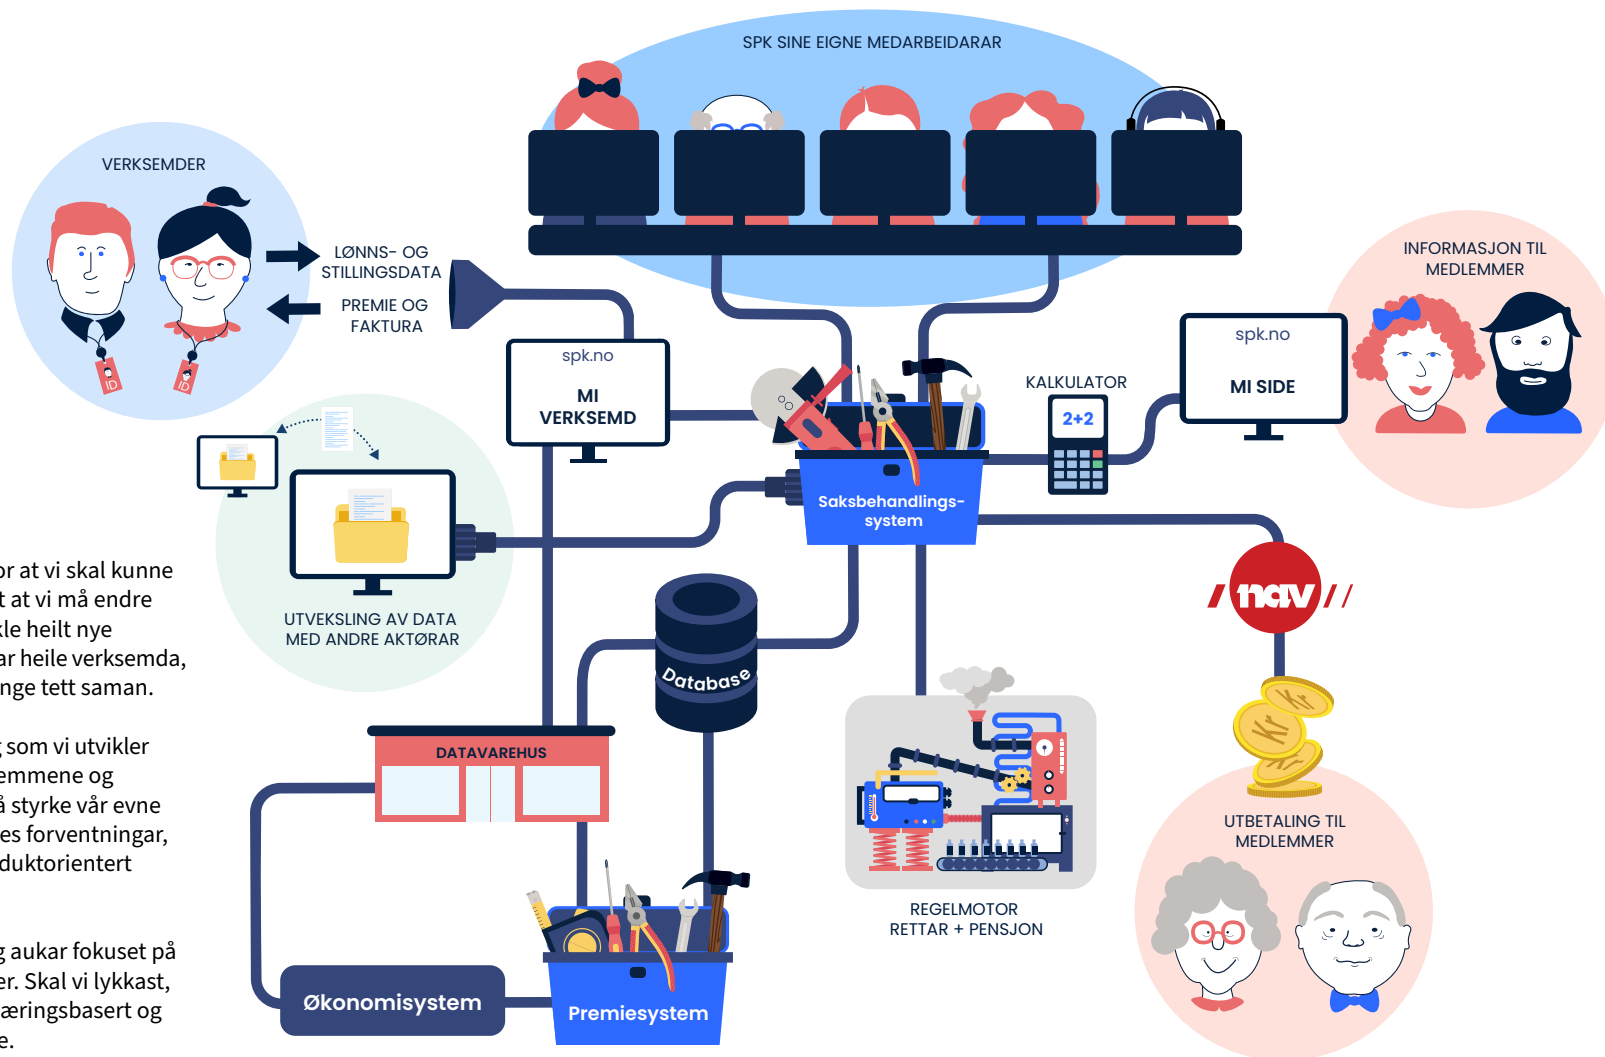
SPK SINE EIGNE MEDARBEIDARAR

VERKSEMDER

LØNNS- OG STILLINGSDATA

PREMIE OG FAKTURA

ID

ID

spk.no

MI VERKSEMD

KALKULATOR

2+2

spk.no

MI SIDE

INFORMASJON TIL MEDLEMMER

Saksbehandlings-system

UTVEKSLING AV DATA MED ANDRE AKTØRAR

nav

Database

DATAVAREHUS

REGELMOTOR RETTAR + PENSJON

UTBETALING TIL MEDLEMMER

Økonomisystem

Premiesystem

or at vi skal kunne t at vi må endre kle heilt nye ar heile verksemda, nge tett saman.

som vi utvikler emmene og å styrke vår evne es forventningar, duktorientert

g aukar fokuset på er. Skal vi lykkast, æringsbasert og e.